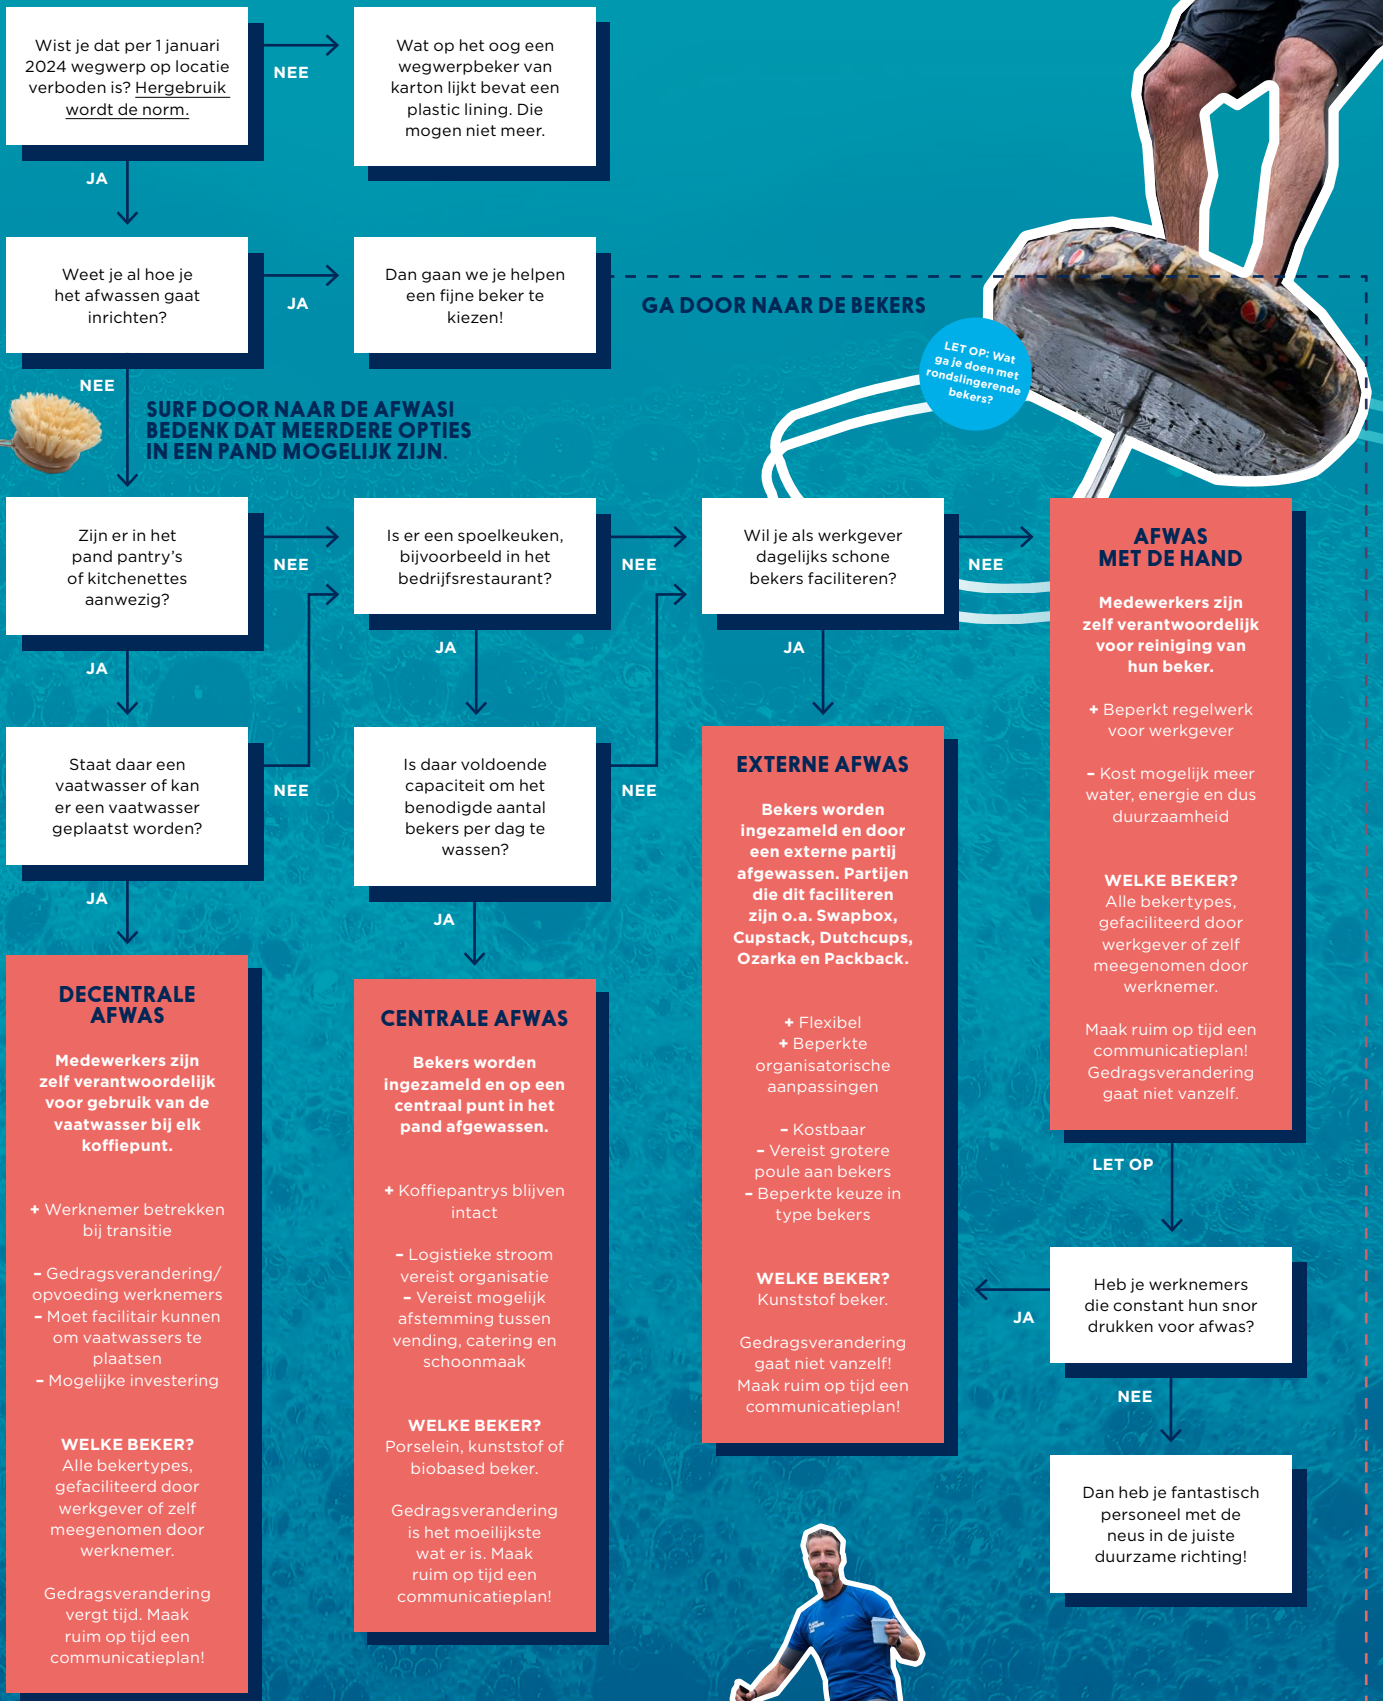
Wist je dat per 1 januari 2024 wegwerp op locatie verboden is? Hergebruik wordt de norm.

NEE

Wat op het oog een wegwerpbeker van karton lijkt bevat een plastic lining. Die mogen niet meer.

JA

Weet je al hoe je het afwassen gaat inrichten?

JA

Dan gaan we je helpen een fijne beker te kiezen!

GA DOOR NAAR DE BEKERS

LET OP: Wat ga je doen met rondslingerende bekers?

NEE

SURF DOOR NAAR DE AFWAS!
BEDENK DAT MEERDERE OPTIES IN EEN PAND MOGELIJK ZIJN.

Zijn er in het pand pantry's of kitchenettes aanwezig?

NEE

Is er een spoelkeuken, bijvoorbeeld in het bedrijfsrestaurant?

NEE

Wil je als werkgever dagelijks schone bekers faciliteren?

NEE

AFWAS MET DE HAND

Medewerkers zijn zelf verantwoordelijk voor reiniging van hun beker.

+ Beperkt regelwerk voor werkgever

– Kost mogelijk meer water, energie en dus duurzaamheid

WELKE BEKER?
Alle bekertypes, gefaciliteerd door werkgever of zelf meegenomen door werknemer.

Maak ruim op tijd een communicatieplan! Gedragsverandering gaat niet vanzelf.

JA

JA

JA

Staat daar een vaatwasser of kan er een vaatwasser geplaatst worden?

NEE

Is daar voldoende capaciteit om het benodigde aantal bekers per dag te wassen?

NEE

EXTERNE AFWAS

Bekers worden ingezameld en door een externe partij afgewassen. Partijen die dit faciliteren zijn o.a. Swapbox, Cupstack, Dutchcups, Ozarka en Packback.

+ Flexibel
+ Beperkte organisatorische aanpassingen

– Kostbaar
– Vereist grotere poule aan bekers
– Beperkte keuze in type bekers

WELKE BEKER?
Kunststof beker.

Gedragsverandering gaat niet vanzelf! Maak ruim op tijd een communicatieplan!

JA

JA

DECENTRALE AFWAS

Medewerkers zijn zelf verantwoordelijk voor gebruik van de vaatwasser bij elk koffiepunt.

+ Werknemer betrekken bij transitie

– Gedragsverandering/ opvoeding werknemers
– Moet facilitair kunnen om vaatwassers te plaatsen
– Mogelijke investering

WELKE BEKER?
Alle bekertypes, gefaciliteerd door werkgever of zelf meegenomen door werknemer.

Gedragsverandering vergt tijd. Maak ruim op tijd een communicatieplan!

CENTRALE AFWAS

Bekers worden ingezameld en op een centraal punt in het pand afgewassen.

+ Koffiepantrys blijven intact

– Logistieke stroom vereist organisatie
– Vereist mogelijk afstemming tussen vending, catering en schoonmaak

WELKE BEKER?
Porselein, kunststof of biobased beker.

Gedragsverandering is het moeilijkste wat er is. Maak ruim op tijd een communicatieplan!

LET OP

Heb je werknemers die constant hun snor drukken voor afwas?

JA

NEE

Dan heb je fantastisch personeel met de neus in de juiste duurzame richting!